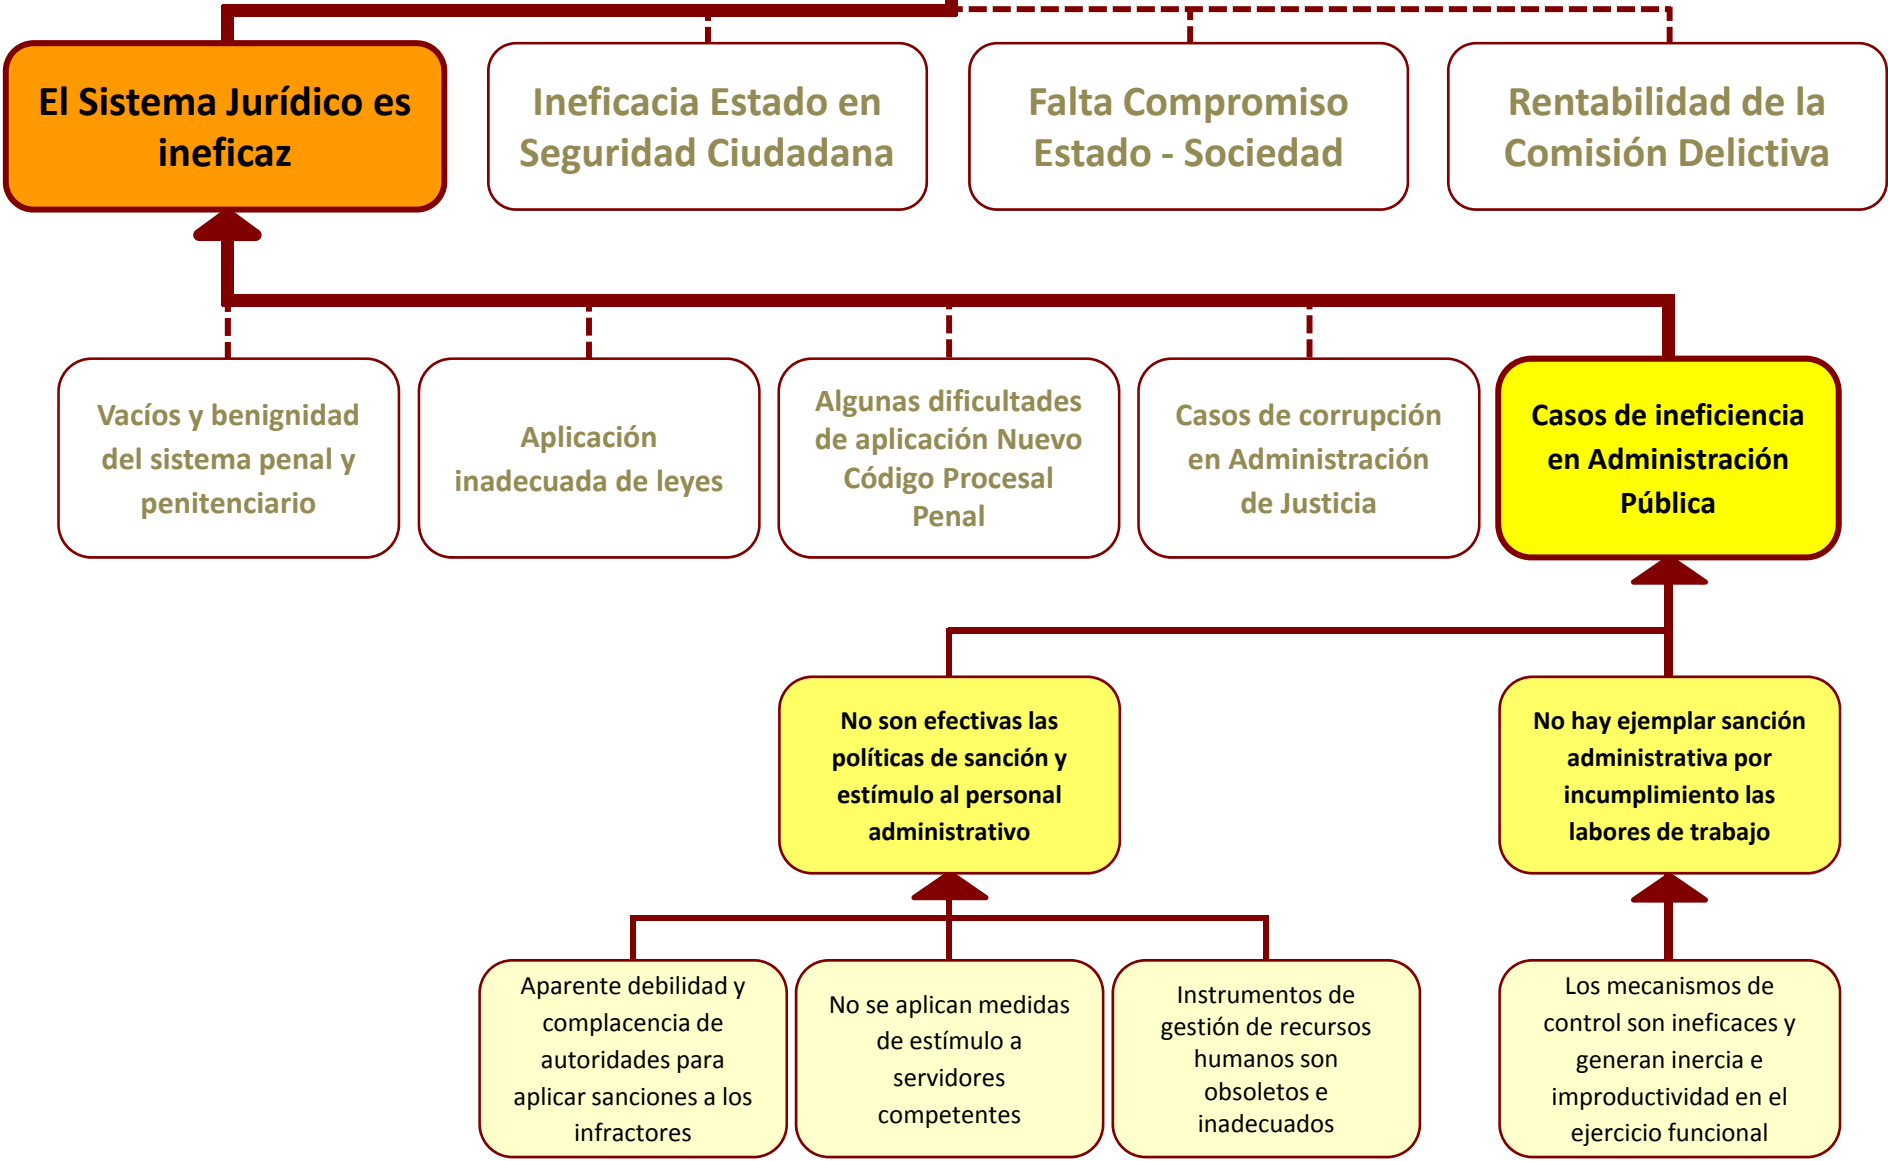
El Sistema Jurídico es ineficaz

Ineficacia Estado en Seguridad Ciudadana

Falta Compromiso Estado - Sociedad

Rentabilidad de la Comisión Delictiva

Vacíos y benignidad del sistema penal y penitenciario

Aplicación inadecuada de leyes

Algunas dificultades de aplicación Nuevo Código Procesal Penal

Casos de corrupción en Administración de Justicia

Casos de ineficiencia en Administración Pública

No son efectivas las políticas de sanción y estímulo al personal administrativo

No hay ejemplar sanción administrativa por incumplimiento las labores de trabajo

Aparente debilidad y complacencia de autoridades para aplicar sanciones a los infractores

No se aplican medidas de estímulo a servidores competentes

Instrumentos de gestión de recursos humanos son obsoletos e inadecuados

Los mecanismos de control son ineficaces y generan inercia e improductividad en el ejercicio funcional